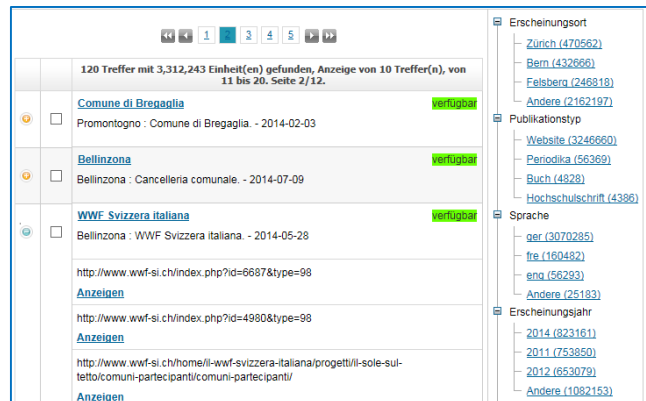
1 2 3 4 5

120 Treffer mit 3,312,243 Einheit(en) gefunden, Anzeige von 10 Treffer(n), von 11 bis 20. Seite 2/12.

Comune di Bregaglia
verfügbar
Promontogno : Comune di Bregaglia. - 2014-02-03

Bellinzona
verfügbar
Bellinzona : Cancelleria comunale. - 2014-07-09

WWF Svizzera italiana
verfügbar
Bellinzona : WWF Svizzera italiana. - 2014-05-28

http://www.wwf-si.ch/index.php?id=6687&type=98
Anzeigen

http://www.wwf-si.ch/index.php?id=4980&type=98
Anzeigen

http://www.wwf-si.ch/home/il-wwf-svizzera-italiana/progetti/il-sole-sul-tetto/comuni-partecipanti/comuni-partecipanti/
Anzeigen

Erscheinungsort
Zürich (470562)
Bern (432666)
Felsberg (246818)
Andere (2162197)

Publikationstyp
Website (3246660)
Periodika (56369)
Buch (4828)
Hochschulschrift (4386)

Sprache
ger (3070285)
fre (160482)
eng (56293)
Andere (25183)

Erscheinungsjahr
2014 (823161)
2011 (753850)
2012 (653079)
Andere (1082153)